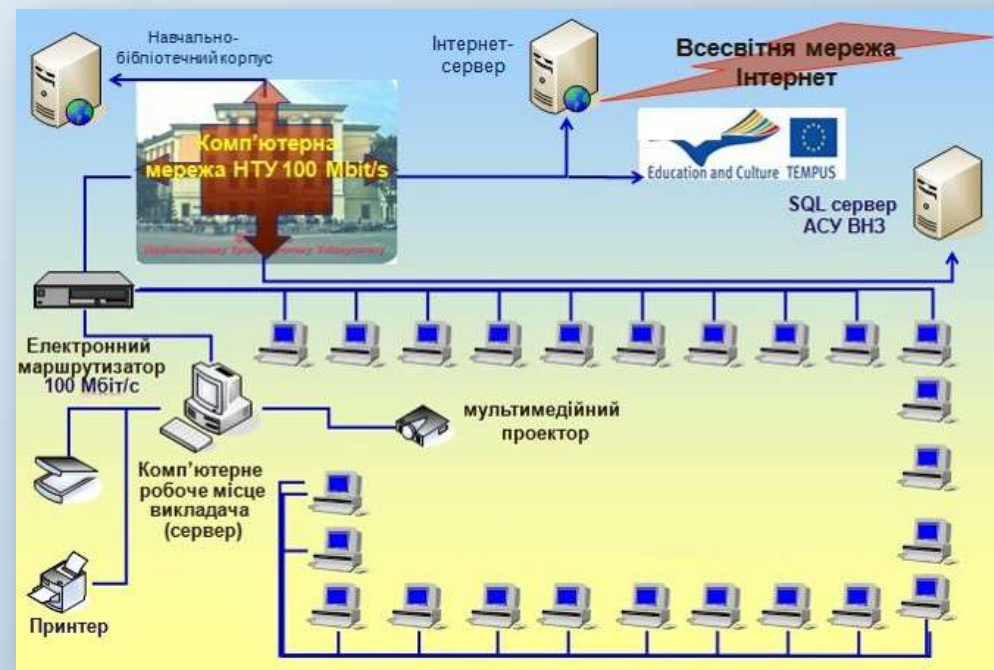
Навчально-бібліотечний корпус

Інтернет-сервер

Всесвітня мережа Інтернет

Комп'ютерна мережа НТУ 100 Mbit/s

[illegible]

Education and Culture TEMPUS

SQL сервер АСУ ВНЗ

Електронний маршрутизатор 100 Мбіт/с

мультимедійний проектор

Комп'ютерне робоче місце викладача (сервер)

Принтер